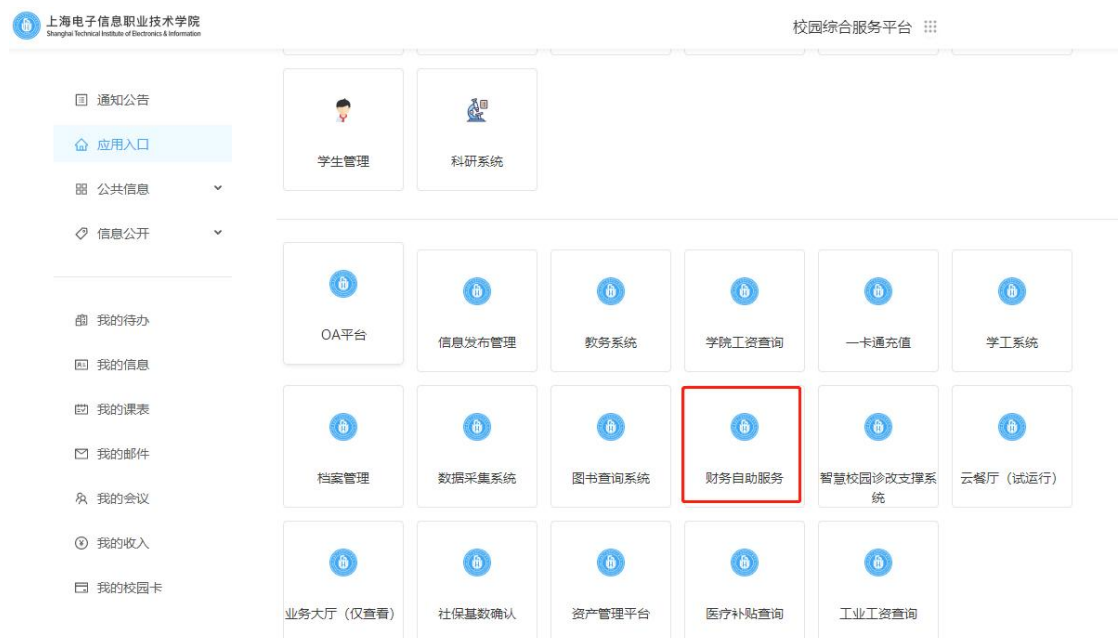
上海电子信息职业技术学院
Shanghai Technical Institute of Electronics & Information

校园综合服务平台

通知公告
应用入口
公共信息
信息公开

我的待办
我的信息
我的课表
我的邮件
我的会议
我的收入
我的校园卡

学生管理
科研系统

OA平台
信息发布管理
教务系统
学院工资查询
一卡通充值
学工系统

档案管理
数据采集系统
图书查询系统
财务自助服务
智慧校园诊改支撑系统
云餐厅（试运行）

业务大厅（仅查看）
社保基数确认
资产管理平台
医疗补贴查询
工业工资查询